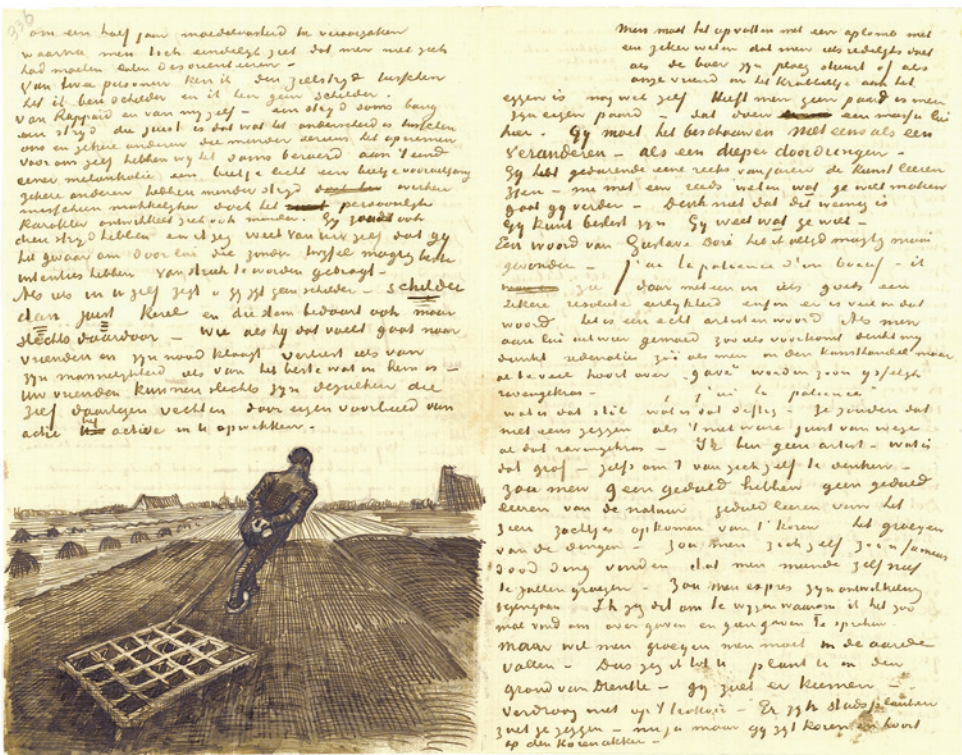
336

om een half jaar moedeloosheid te veroorzaken waarna men toch eindelijk ziet dat men wel zich had moeten laten desnoods leeren.
Van twee personen ken ik den zelfstrijd tusschen het ik ben schilder en ik ben geen schilder van Rappard en van mijzelf – een strijd soms bang een strijd die juist is dat wat het onderscheid is tusschen ons en zekere anderen die minder ernstig het opnemen voor ons zelf hebben wij het soms benauwd aan 't eind eener melankolie een beetje licht een beetje vooruitgang zekere anderen hebben minder strijd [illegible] werken misschien makkelijker doch het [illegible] persoonlijke karakter ontwikkelt zich ook minder. Gij zoudt ook dien strijd hebben en 't zij weet van uw zelf dat gij het zwaar om door uw die zonder twijfel mogelijk beste intenties hebben van streek te worden gebragt.
Als ge in u zelf zegt – gij zijt geen schilder – schilder dan juist Kerel en die dan bedaart ook maar slechts daardoor – wie als hij dat voelt gaat naar vrienden en zijn nood klaagt verliest iets van zijn mannelijkheid iets van het beste wat in hem is – uw vrienden kunnen slechts zijn diegenen die zelf daartegen vechten door eigen voorbeeld van actie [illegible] actie in u opwekken.

Men moet het opvatten met een aplomb met een zeker weten dat men iets redelijks doet als de boer zijn ploeg stuurt of als onze vriend in het krabbeltje aan het eggen is nog wel zelf. Heeft men geen paard is men zijn eigen paard – dat doen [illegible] een massa lui hier. Gij moet het beschouwen niet eens als een veranderen – als een dieper doordringen –
Gij het gedurende eene reeks van jaren de kunst leeren zien – nu met een reeds weten wat ge wilt maken gaat gij verder – denk niet dat dit weinig is gij kunt beter zijn. Gij weet wat ge wilt –
Een woord van Gustave Doré heb ik altijd magtig mooi gevonden – J'ai la patience d'un boeuf – ik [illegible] zie daar meteen in iets goeds een zekere resolute eerlijkheid enfin er is veel in dat woord het is een echt artistenwoord. Als men aan lui uit wier gemoed zoo iets voortkomt denkt my dunkt redenaties zoo als men in den kunsthandel maar al te veel hoort over "gave" worden zoon gysselijk ravengekras – " j'ai la patience" – wat is dat stil wat is dat deftig – Ze zouden dat niet eens zeggen als 't niet ware juist van wege al dat ravengekras – Ik ben geen artist – wat is dat grof – zelfs om 't van zich zelf te denken –
Zou men geen geduld hebben geen geduld leeren van de natuur geduld leeren van het zeer zachtjes opkomen van 't koren het groeien van de dingen – Zou men zich zelf zoo'n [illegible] dood ding vinden dat men meende zelf niet te zullen groeien – Zou men expres zijn ontwikkeling tegengaan – Ik zeg dat om te wijzen waarom ik het zoo mal vind om over gaven en geen gaven te spreken.
Maar wil men groeien men moet in de aarde vallen – Dus zeg ik het u plant u in den grond van Drenthe – gij zult er kiemen – verdroog niet op 't trottoir – Er zijn slechts planten zult ge zeggen – nu ja maar gij zijt koren en hoort op den korenakker.